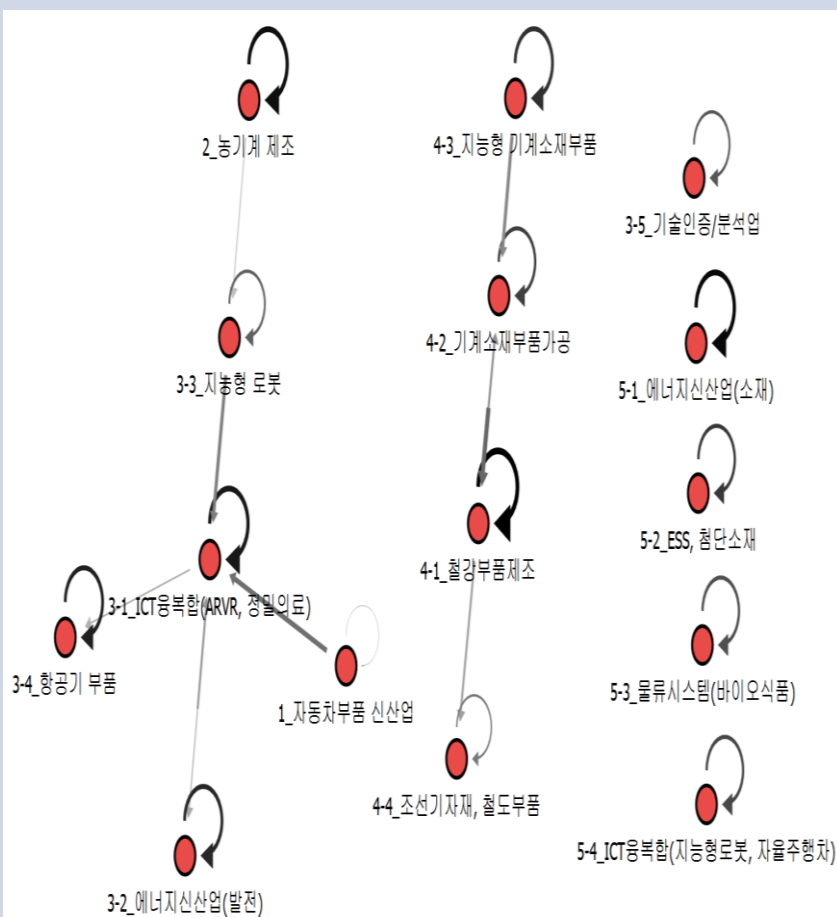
2_농기계 제조

4-3_지능형 기계소재부품

3-5_기술인증/분석업

4-2_기계소재부품가공

3-3_지능형 로봇

5-1_에너지신산업(소재)

5-2_ESS, 첨단소재

4-1_철강부품제조

3-1_ICT융복합(ARVR, 정밀의료)

3-4_항공기 부품

5-3_물류시스템(바이오식품)

1_자동차부품 신산업

4-4_조선기자재, 철도부품

5-4_ICT융복합(지능형로봇, 자율주행차)

3-2_에너지신산업(발전)